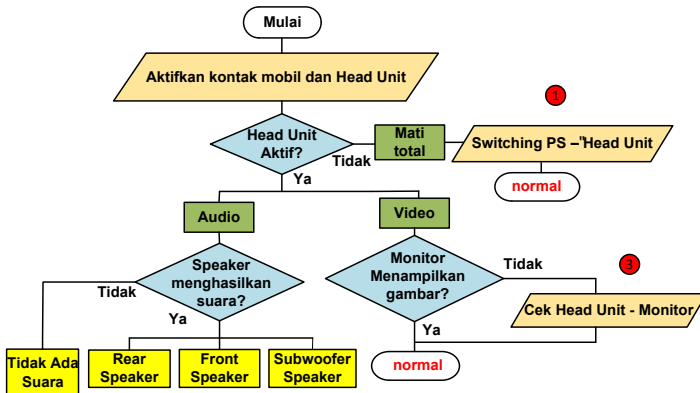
Mulai

Aktifkan kontak mobil dan Head Unit

1

Head Unit Aktif?

Tidak

Mati total

Switching PS –'Head Unit

normal

Ya

Audio

Video

Speaker menghasilkan suara?

Tidak

Ya

Monitor Menampilkan gambar?

Tidak

3

Cek Head Unit - Monitor

Ya

normal

Tidak Ada Suara

Rear Speaker

Front Speaker

Subwoofer Speaker